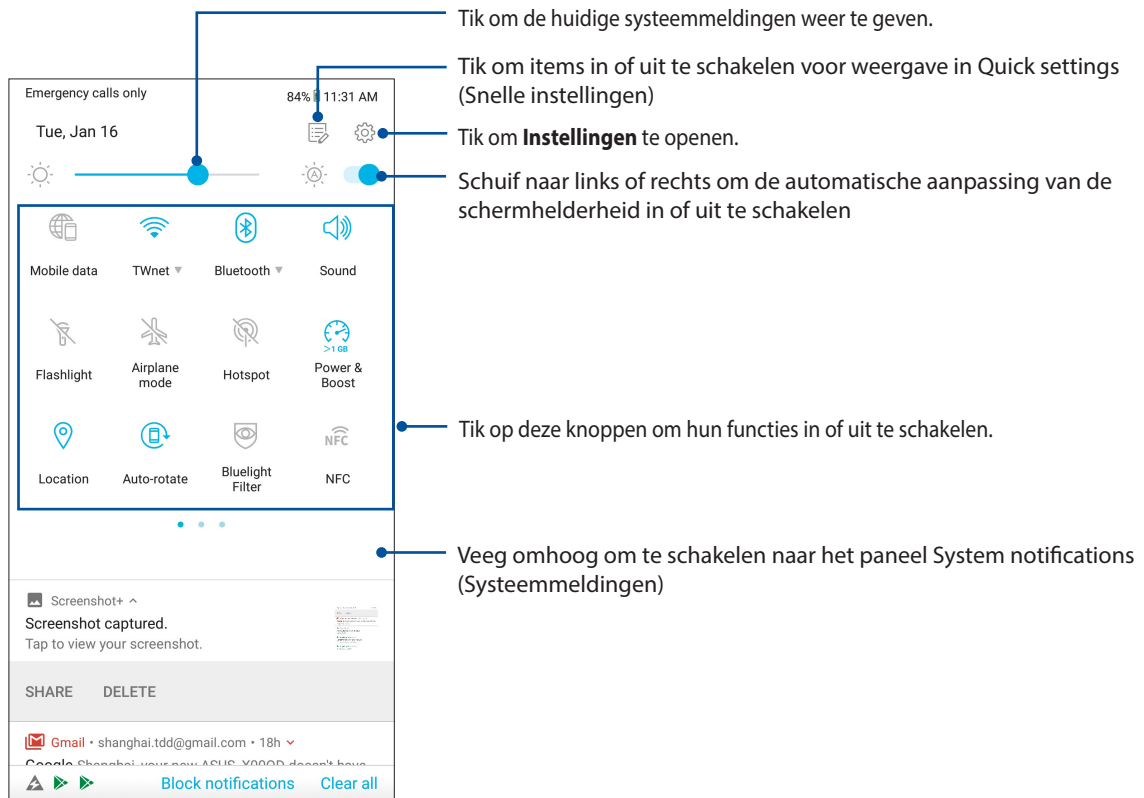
Tik om de huidige systeemmeldingen weer te geven.

Tik om items in of uit te schakelen voor weergave in Quick settings (Snelle instellingen)

Tik om **Instellingen** te openen.

Schuif naar links of rechts om de automatische aanpassing van de schermhelderheid in of uit te schakelen

Tik op deze knoppen om hun functies in of uit te schakelen.

Veeg omhoog om te schakelen naar het paneel System notifications (Systeemmeldingen)

Emergency calls only

84% 11:31 AM

Tue, Jan 16

Mobile data

TWnet

Bluetooth

Sound

Flashlight

Airplane mode

Hotspot

>1 GB

Power & Boost

Location

Auto-rotate

Bluelight Filter

NFC

NFC

Screenshot+

Screenshot captured.

Tap to view your screenshot.

SHARE

DELETE

Gmail • shanghai.tdd@gmail.com • 18h

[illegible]

Block notifications

Clear all